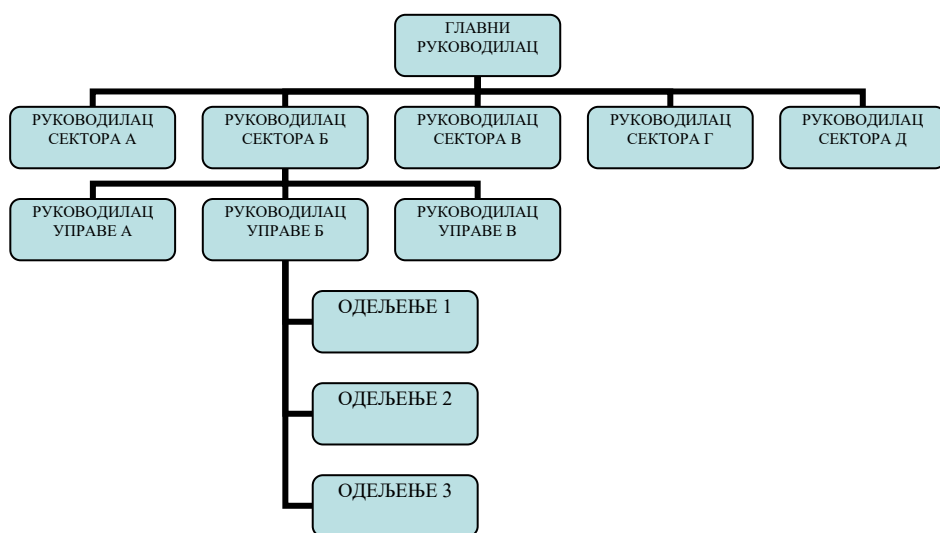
ГЛАВНИ РУКОВОДИЛАЦ

РУКОВОДИЛАЦ СЕКТОРА А

РУКОВОДИЛАЦ СЕКТОРА Б

РУКОВОДИЛАЦ СЕКТОРА В

РУКОВОДИЛАЦ СЕКТОРА Г

РУКОВОДИЛАЦ СЕКТОРА Д

РУКОВОДИЛАЦ УПРАВЕ А

РУКОВОДИЛАЦ УПРАВЕ Б

РУКОВОДИЛАЦ УПРАВЕ В

ОДЕЉЕЊЕ 1

ОДЕЉЕЊЕ 2

ОДЕЉЕЊЕ 3